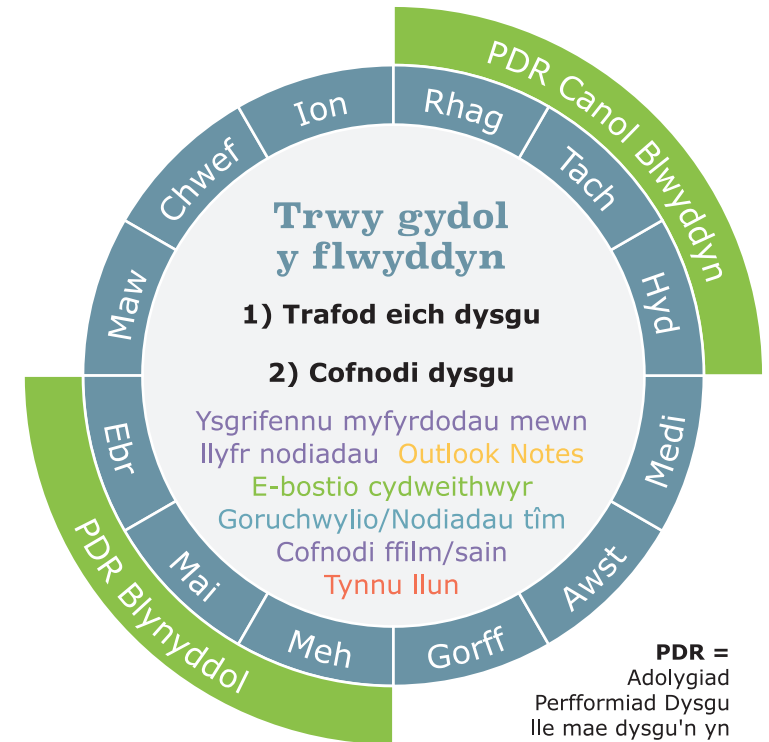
Ion
Rhag
Tach
Hyd
Medi
Awst
Gorff
Meh
Mai
Ebr
Maw
Chwef

PDR Canol Blwyddyn

PDR Blynyddol

Trwy gydol y flwyddyn

1) Trafod eich dysgu

2) Cofnodi dysgu

Ysgrifennu myfyrdodau mewn llyfr nodiadau Outlook Notes
E-bostio cydweithwyr
Goruchwylio/Nodiadau tîm
Cofnodi ffilm/sain
Tynnu llun

PDR = Adolygiad Perfformiad Dysgu lle mae dysgu'n yn